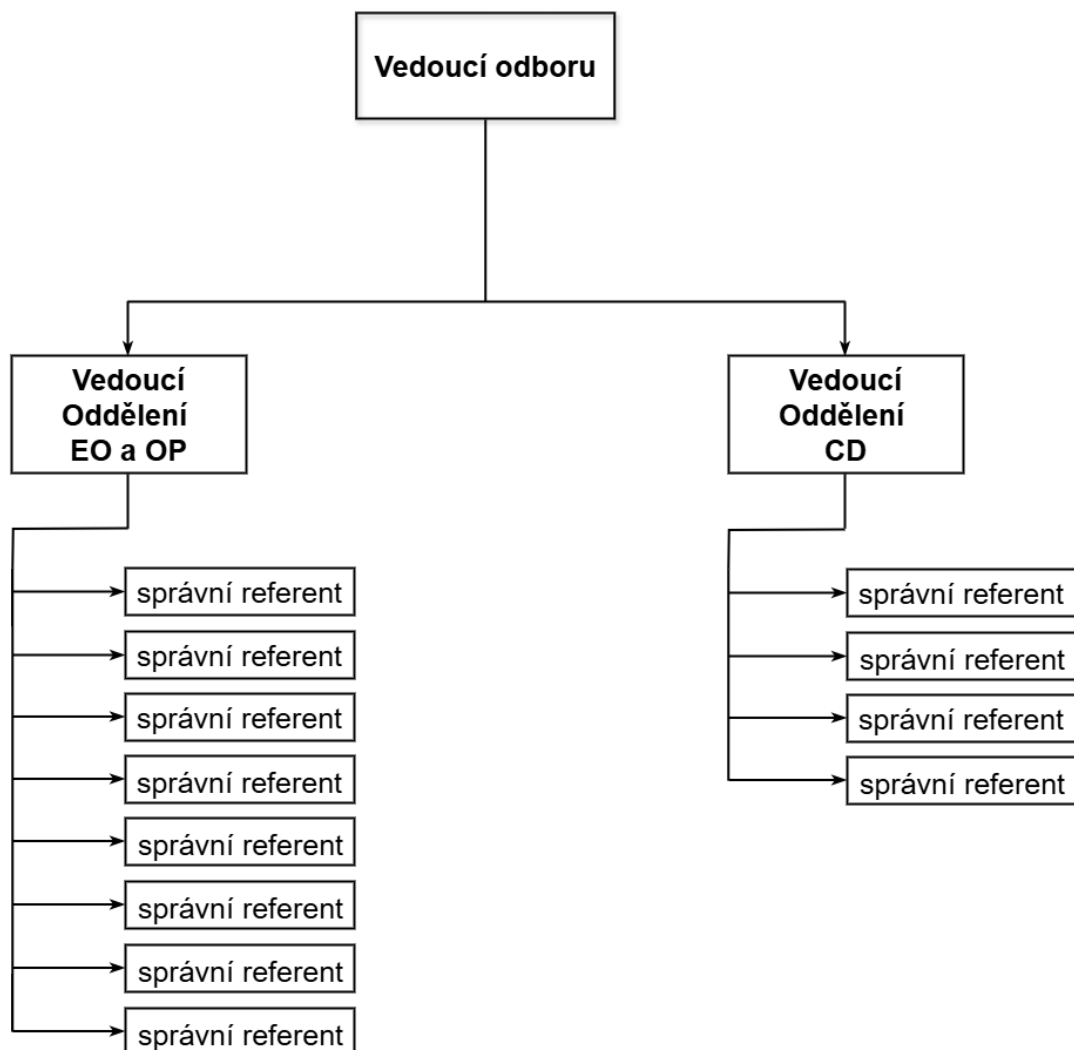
Vedoucí odboru

Vedoucí Oddělení EO a OP

správní referent

správní referent

správní referent

správní referent

správní referent

správní referent

správní referent

správní referent

Vedoucí Oddělení CD

správní referent

správní referent

správní referent

správní referent